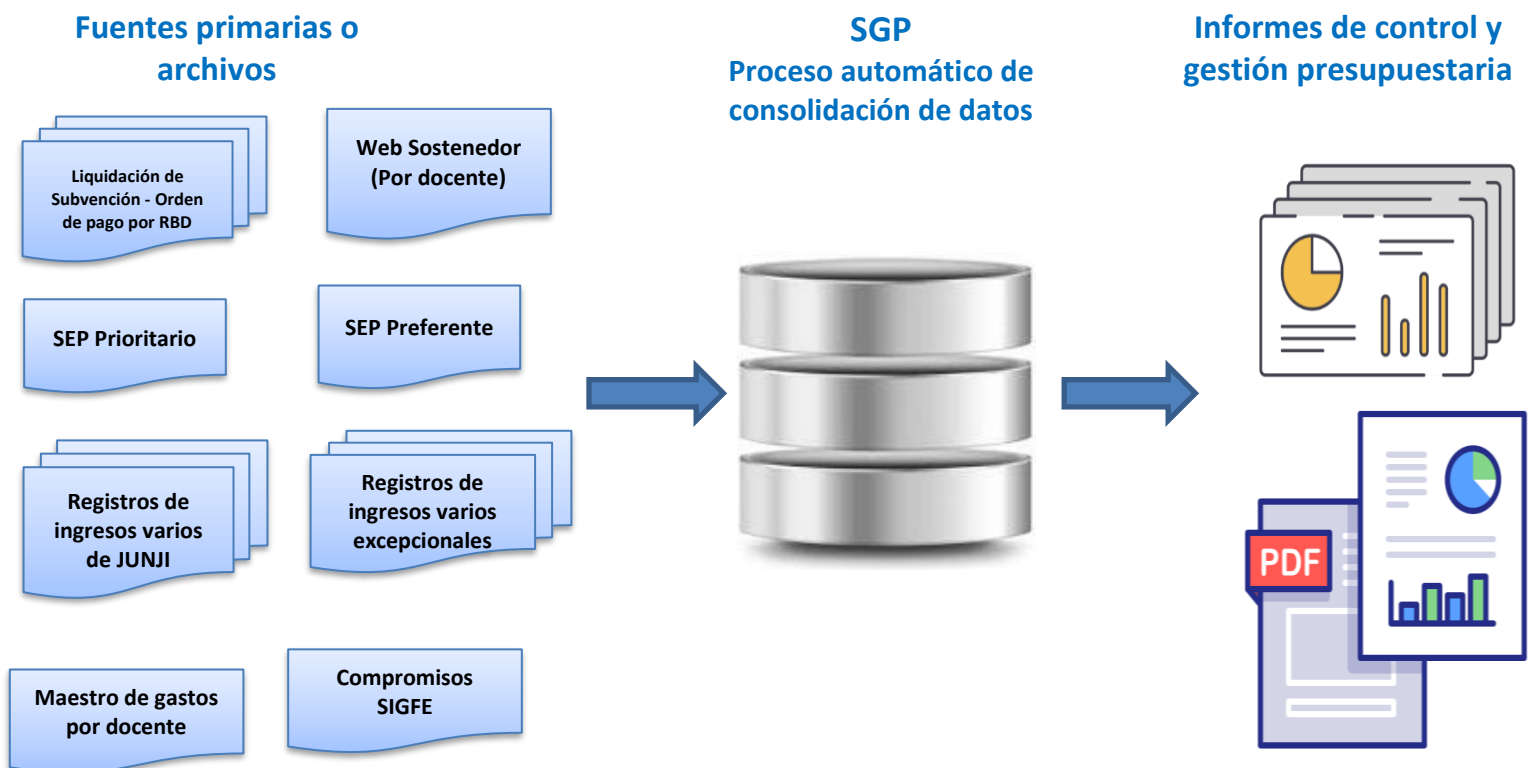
Fuentes primarias o archivos

SGP
Proceso automático de consolidación de datos

Informes de control y gestión presupuestaria

Liquidación de Subvención - Orden de pago por RBD

Web Sostenedor (Por docente)

SEP Prioritario

SEP Preferente

Registros de ingresos varios de JUNJI

Registros de ingresos varios excepcionales

Maestro de gastos por docente

Compromisos SIGFE

PDF